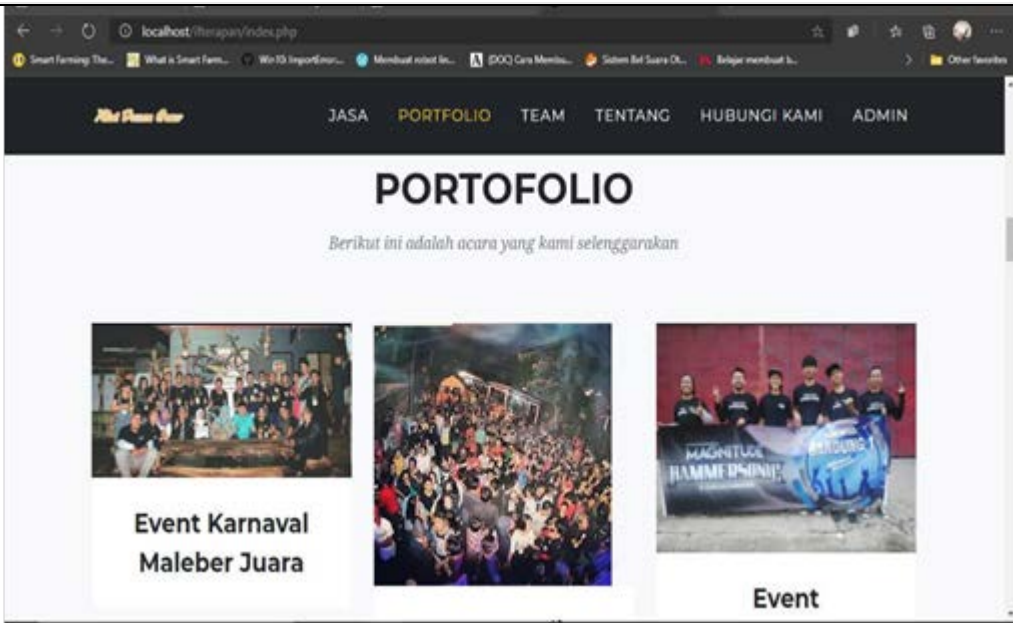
localhost/iflerapan/index.php

Smart Farming: The... What is Smart Farm... Win10. ImportError... Membuat robot lin... [DOC] Cara Membu... Sistem Bel Suara Ot... Belajar membuat k... Other favorites

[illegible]

JASA PORTFOLIO TEAM TENTANG HUBUNGI KAMI ADMIN

PORTOFOLIO

Berikut ini adalah acara yang kami selenggarakan

MAGNITUDE HAMMERSONIC

Event Karnaval Maleber Juara

Event